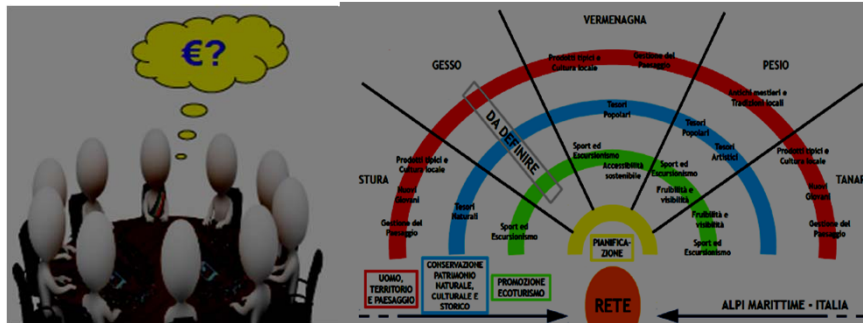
€?

VERMENAGNA

GESSO

PESIO

STURA

TANAR

Prodotti tipici e Cultura locale

Gestione del Paesaggio

Antichi mestieri e Tradizioni locali

DA DEFINIRE

Tesori Popolari

Tesori Popolari

Tesori Artistici

Sport ed Escursionismo

Accessibilità sostenibile

Sport ed Escursionismo

Prodotti tipici e Cultura locale

Prodotti tipici e Cultura locale

Nuovi Giovani

Nuovi Giovani

Tesori Naturali

Fruibilità e visibilità

Fruibilità e visibilità

Gestione del Paesaggio

Gestione del Paesaggio

Sport ed Escursionismo

Sport ed Escursionismo

PIANIFICA-ZIONE

UOMO, TERRITORIO E PAESAGGIO

CONSERVAZIONE PATRIMONIO NATURALE, CULTURALE E STORICO

PROMOZIONE ECOTURISMO

RETE

ALPI MARITTIME - ITALIA